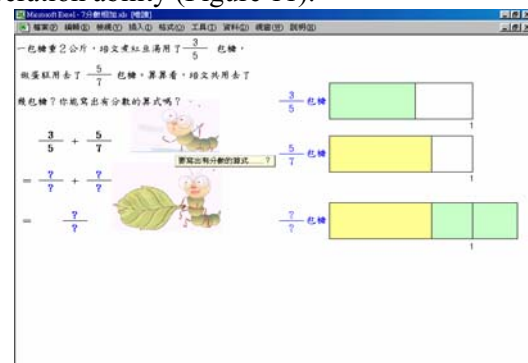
Microsoft Excel - 7分數相加.xls [唯讀]
檔案(F) 編輯(E) 檢視(V) 插入(I) 格式(O) 工具(T) 資料(D) 視窗(W) 說明(H)

一包糖重2公斤，培文煮紅豆湯用了 $\frac{3}{5}$ 包糖，

做蛋糕用去了 $\frac{5}{7}$ 包糖，算算看，培文共用去了

幾包糖？你能寫出有分數的算式嗎？

$\frac{3}{5}$ + $\frac{5}{7}$

= $\frac{?}{?}$ + $\frac{?}{?}$

= $\frac{?}{?}$

要寫出有分數的算式......？

$\frac{3}{5}$ 包糖

1

$\frac{5}{7}$ 包糖

1

$\frac{?}{?}$ 包糖

1